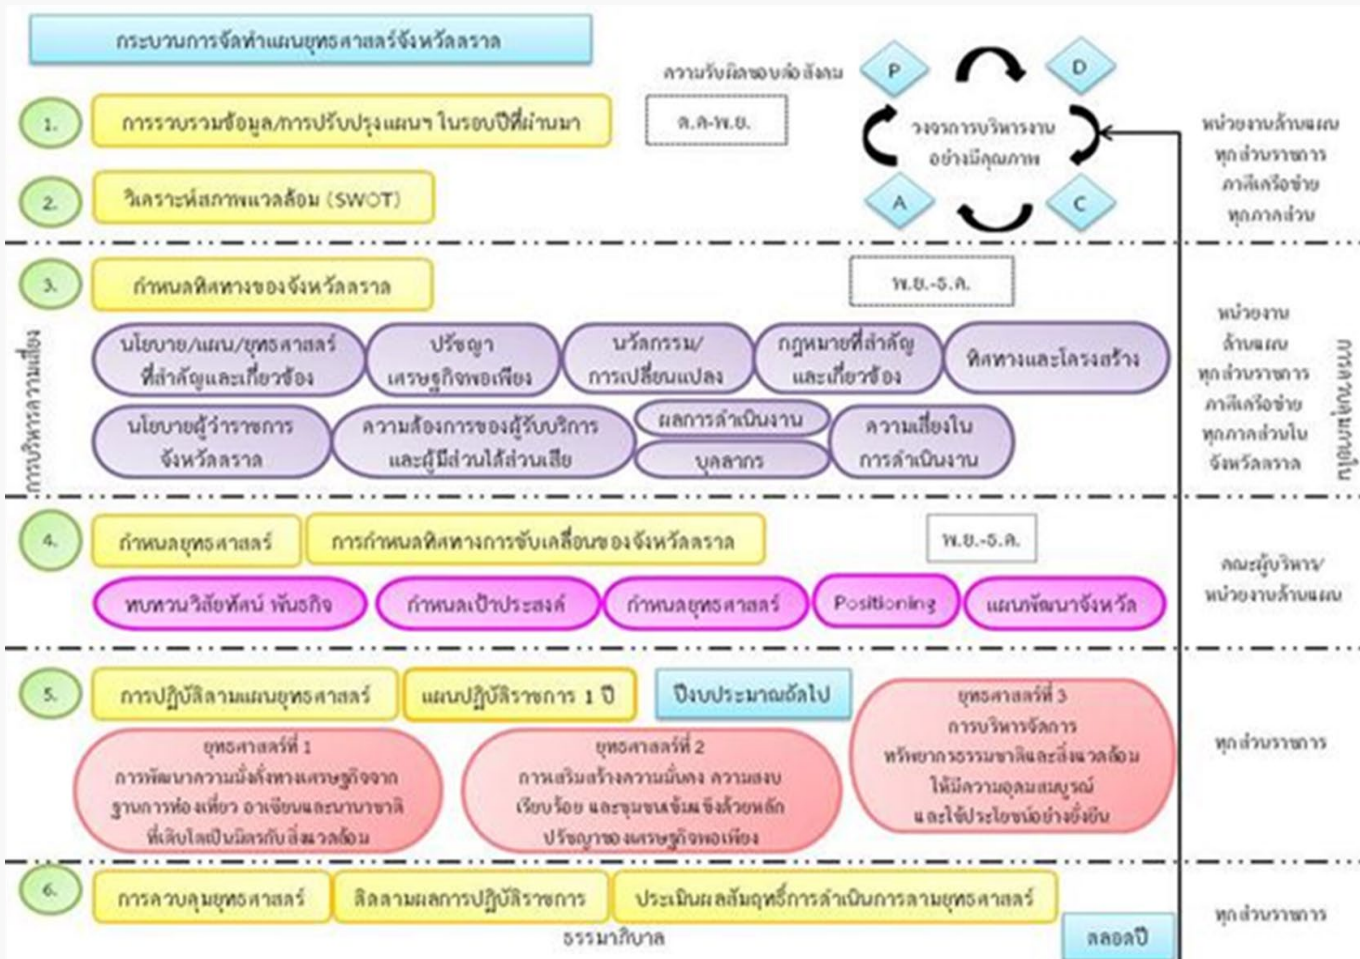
กระบวนการจัดทำแผนยุทธศาสตร์จังหวัดกระบี่

ความรับผิดชอบต่อสังคม

P

D

A

C

วงจรการบริหารงานอย่างมีคุณภาพ

หน่วยงานด้านแผน ทุกส่วนราชการ ภาคีเครือข่าย ทุกภาคส่วน

1.

การรวบรวมข้อมูล/การปรับปรุงแผนฯ ในรอบปีที่ผ่านมา

ต.ค.-พ.ย.

2.

วิเคราะห์สภาพแวดล้อม (SWOT)

3.

กำหนดทิศทางของจังหวัดกระบี่

พ.ย.-ธ.ค.

นโยบาย/แผน/ยุทธศาสตร์ที่สำคัญและเกี่ยวข้อง

ปรัชญาเศรษฐกิจพอเพียง

นวัตกรรม/การเปลี่ยนแปลง

กฎหมายที่สำคัญและเกี่ยวข้อง

ทิศทางและโครงสร้าง

นโยบายผู้ว่าราชการจังหวัดกระบี่

ความต้องการของผู้รับบริการและผู้มีส่วนได้ส่วนเสีย

ผลการดำเนินงาน

บุคลากร

ความเสี่ยงในการดำเนินงาน

การบริหารความเสี่ยง

หน่วยงานด้านแผน ทุกส่วนราชการ ภาคีเครือข่าย ทุกภาคส่วนใน จังหวัดกระบี่

การมีส่วนร่วม

4.

กำหนดยุทธศาสตร์

การกำหนดทิศทางการขับเคลื่อนของจังหวัดกระบี่

พ.ย.-ธ.ค.

ทบทวนวิสัยทัศน์ พันธกิจ

กำหนดเป้าประสงค์

กำหนดยุทธศาสตร์

Positioning

แผนพัฒนาจังหวัด

คณะผู้บริหาร/ หน่วยงานด้านแผน

5.

การปฏิบัติตามแผนยุทธศาสตร์

แผนปฏิบัติราชการ 1 ปี

ปีงบประมาณถัดไป

ยุทธศาสตร์ที่ 1 การพัฒนาความมั่งคั่งทางเศรษฐกิจจากฐานการท่องเที่ยว อาเซียนและนานาชาติที่เติบโตเป็นมิตรกับสิ่งแวดล้อม

ยุทธศาสตร์ที่ 2 การเสริมสร้างความมั่นคง ความสงบเรียบร้อย และชุมชนเข้มแข็งด้วยหลักปรัชญาของเศรษฐกิจพอเพียง

ยุทธศาสตร์ที่ 3 การบริหารจัดการทรัพยากรธรรมชาติและสิ่งแวดล้อมให้มีความอุดมสมบูรณ์และใช้ประโยชน์อย่างยั่งยืน

ทุกส่วนราชการ

6.

การควบคุมยุทธศาสตร์

ติดตามผลการปฏิบัติราชการ

ประเมินผลสัมฤทธิ์การดำเนินการตามยุทธศาสตร์

ธรรมาภิบาล

ตลอดปี

ทุกส่วนราชการ